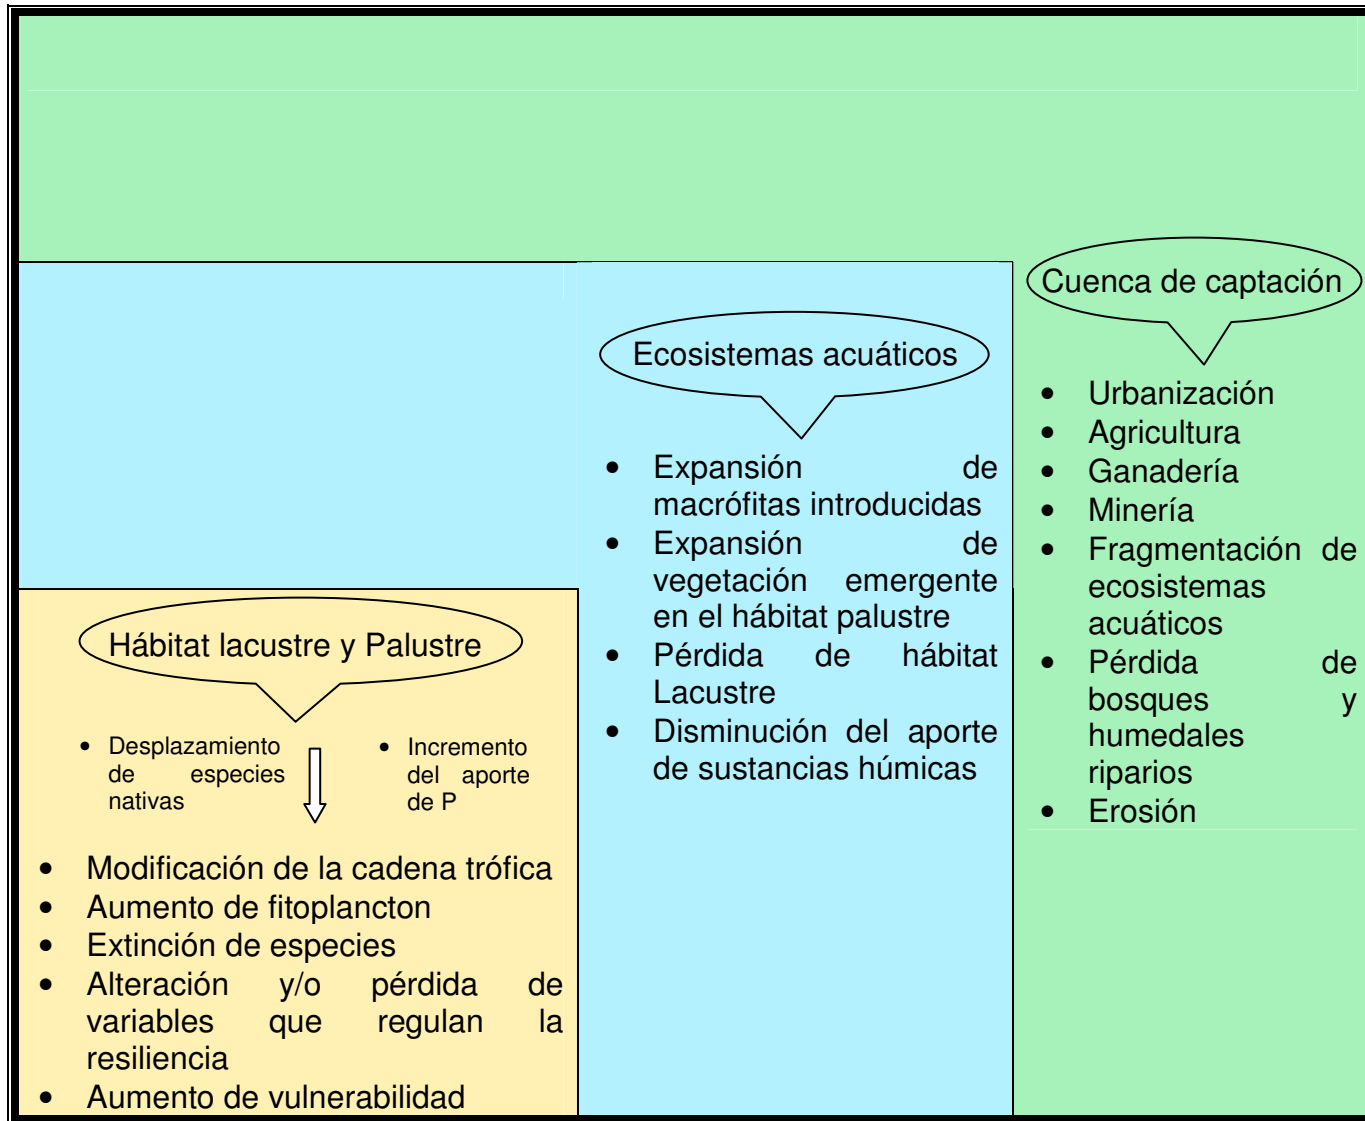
Cuenca de captación

- Urbanización
- Agricultura
- Ganadería
- Minería
- Fragmentación de ecosistemas acuáticos
- Pérdida de bosques y humedales riparios
- Erosión

Ecosistemas acuáticos

- Expansión de macrófitas introducidas
- Expansión de vegetación emergente en el hábitat palustre
- Pérdida de hábitat Lacustre
- Disminución del aporte de sustancias húmicas

Hábitat lacustre y Palustre

- Desplazamiento de especies nativas
- Incremento del aporte de P

- Modificación de la cadena trófica
- Aumento de fitoplancton
- Extinción de especies
- Alteración y/o pérdida de variables que regulan la resiliencia
- Aumento de vulnerabilidad